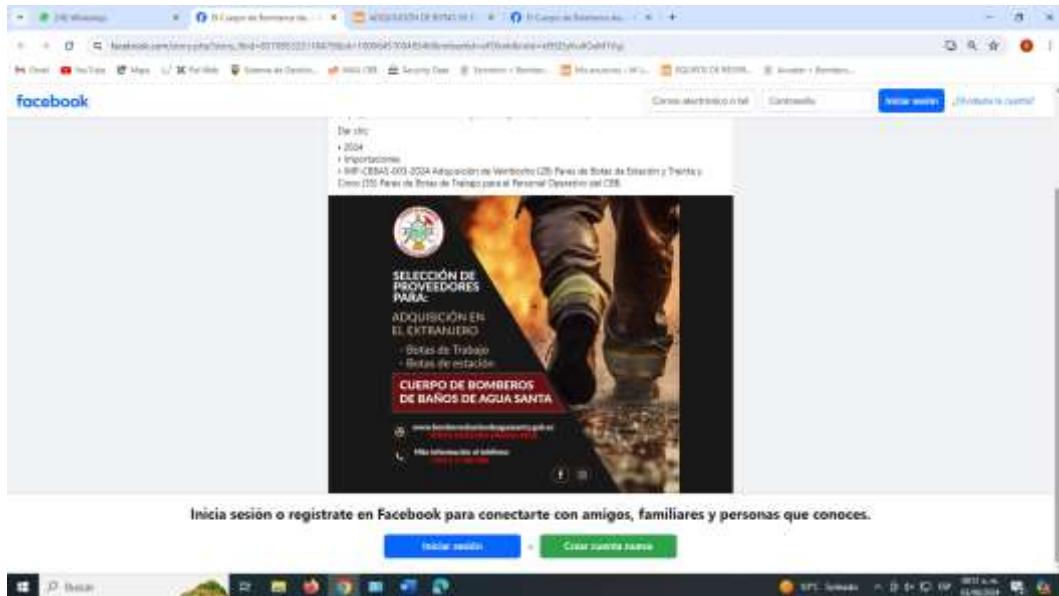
(16) WhatsApp | El Cuerpo de Bomberos de... | ADQUISICIÓN DE BOTAS DE T... | El Cuerpo de Bomberos de...

facebook.com/story.php?story_fbid=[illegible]

facebook

Correo electrónico o tel | Contraseña | Iniciar sesión | ¿Olvidaste tu cuenta?

De clic:

• 2024
• Importaciones
• IMP-CBBAS-003-2024 Adquisición de Veinticinco (25) Pares de Botas de Estación y Treinta y Cinco (35) Pares de Botas de Trabajo para el Personal Operativo del CBB.

SELECCIÓN DE PROVEEDORES PARA:

ADQUISICIÓN EN EL EXTRANJERO

- Botas de Trabajo
- Botas de estación

CUERPO DE BOMBEROS DE BAÑOS DE AGUA SANTA

www.bomberosbanosdeaguasanta.gob.ec
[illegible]

Más información al teléfono:
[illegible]

Inicia sesión o regístrate en Facebook para conectarte con amigos, familiares y personas que conoces.

Iniciar sesión | o | Crear cuenta nueva

Buscar

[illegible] Soleado